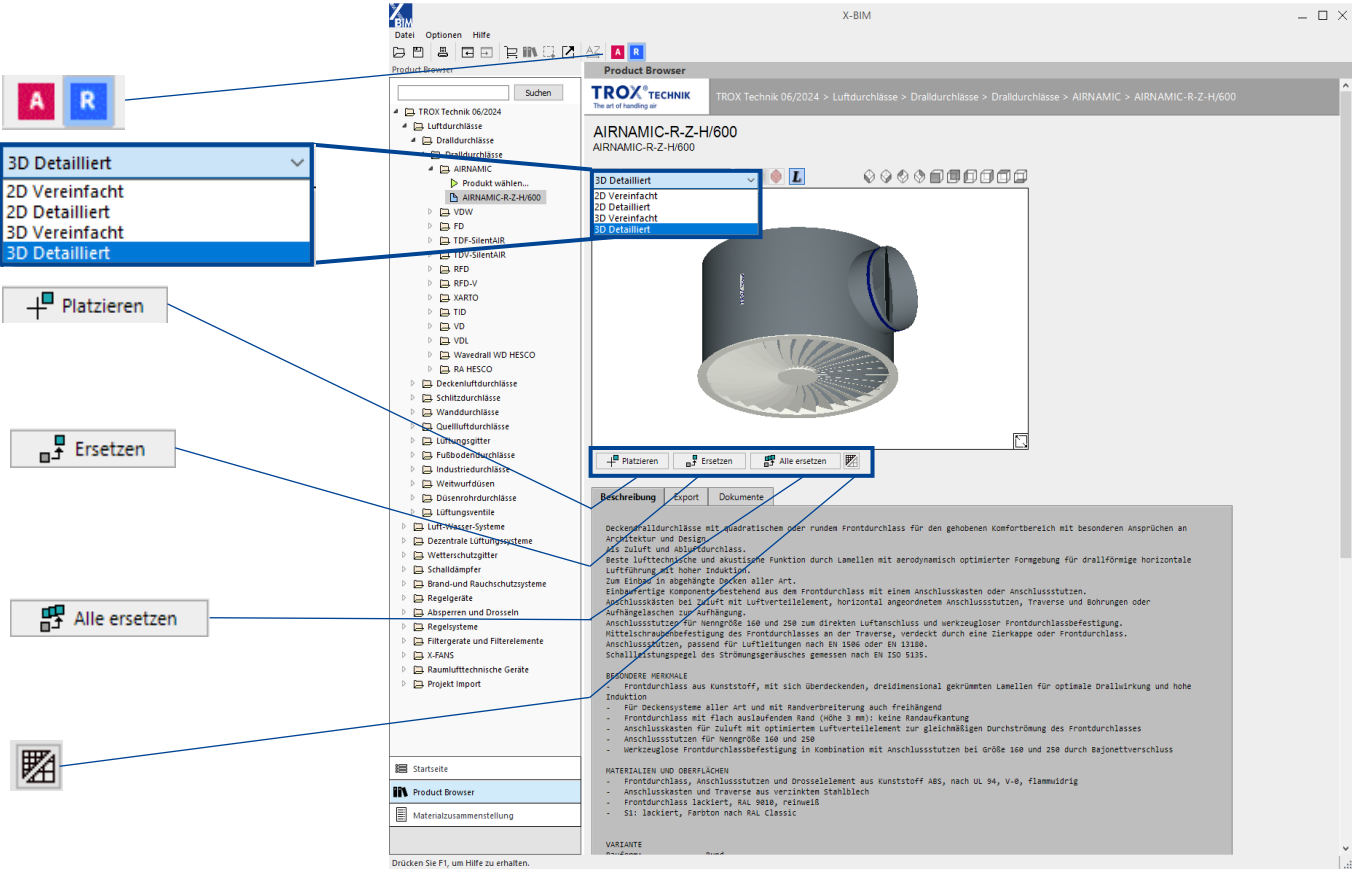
A R

3D Detailliert
2D Vereinfacht
2D Detailliert
3D Vereinfacht
3D Detailliert

Platzieren

Ersetzen

Alle ersetzen

X-BIM

X-BIM
Datei Optionen Hilfe
A R

Product Browser
Suchen
TROX Technik 06/2024
Luftdurchlässe
Dralldurchlässe
Dralldurchlässe
AIRNAMIC
Produkt wählen...
AIRNAMIC-R-Z-H/600
VDW
FD
TDF-SilentAIR
TDV-SilentAIR
RFD
RFD-V
XARTO
TID
VD
VDL
Wavedrall WD HESCO
RA HESCO
Deckenluftdurchlässe
Schlitzdurchlässe
Wanddurchlässe
Quellluftdurchlässe
Lüftungsgitter
Fußbodendurchlässe
Industriedurchlässe
Weitwurfdüsen
Düsenrohrdurchlässe
Lüftungsventile
Luft-Wasser-Systeme
Dezentrale Lüftungssysteme
Wetterschutzgitter
Schalldämpfer
Brand-und Rauchschutzsysteme
Regelgeräte
Absperren und Drosseln
Regelsysteme
Filtergerate und Filterelemente
X-FANS
Raumlufttechnische Geräte
Projekt Import

Startseite
Product Browser
Materialzusammenstellung

Drücken Sie F1, um Hilfe zu erhalten.

Product Browser
TROX TECHNIK The art of handling air
TROX Technik 06/2024 > Luftdurchlässe > Dralldurchlässe > Dralldurchlässe > AIRNAMIC > AIRNAMIC-R-Z-H/600

AIRNAMIC-R-Z-H/600
AIRNAMIC-R-Z-H/600

3D Detailliert
2D Vereinfacht
2D Detailliert
3D Vereinfacht
3D Detailliert

Platzieren Ersetzen Alle ersetzen

Beschreibung Export Dokumente

Deckendralldurchlässe mit quadratischem oder rundem Frontdurchlass für den gehobenen Komfortbereich mit besonderen Ansprüchen an Architektur und Design.
Als Zuluft und Abluftdurchlass.
Beste lufttechnische und akustische Funktion durch Lamellen mit aerodynamisch optimierter Formgebung für drallförmige horizontale Luftführung mit hoher Induktion.
Zum Einbau in abgehängte Decken aller Art.
Einbaufertige Komponente bestehend aus dem Frontdurchlass mit einem Anschlusskasten oder Anschlussstutzen.
Anschlusskästen bei Zuluft mit Luftverteilelement, horizontal angeordnetem Anschlussstutzen, Traverse und Bohrungen oder Aufhängelaschen zur Aufhängung.
Anschlussstutzen für Nenngröße 160 und 250 zum direkten Luftanschluss und werkzeugloser Frontdurchlassbefestigung.
Mittelschraubenbefestigung des Frontdurchlasses an der Traverse, verdeckt durch eine Zierkappe oder Frontdurchlass.
Anschlussstutzen, passend für Luftleitungen nach EN 1506 oder EN 13180.
Schallleistungspegel des Strömungsgeräusches gemessen nach EN ISO 5135.

BESONDERE MERKMALE
- Frontdurchlass aus Kunststoff, mit sich überdeckenden, dreidimensional gekrümmten Lamellen für optimale Drallwirkung und hohe Induktion
- Für Deckensysteme aller Art und mit Randverbreiterung auch freihängend
- Frontdurchlass mit flach auslaufendem Rand (Höhe 3 mm): keine Randaufkantung
- Anschlusskasten für Zuluft mit optimiertem Luftverteilelement zur gleichmäßigen Durchströmung des Frontdurchlasses
- Anschlussstutzen für Nenngröße 160 und 250
- Werkzeuglose Frontdurchlassbefestigung in Kombination mit Anschlussstutzen bei Größe 160 und 250 durch Bajonettverschluss

MATERIALIEN UND OBERFLÄCHEN
- Frontdurchlass, Anschlussstutzen und Drosselelement aus Kunststoff ABS, nach UL 94, V-0, flammwidrig
- Anschlusskasten und Traverse aus verzinktem Stahlblech
- Frontdurchlass lackiert, RAL 9010, reinweiß
- S1: lackiert, Farbton nach RAL Classic

VARIANTE
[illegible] Rund